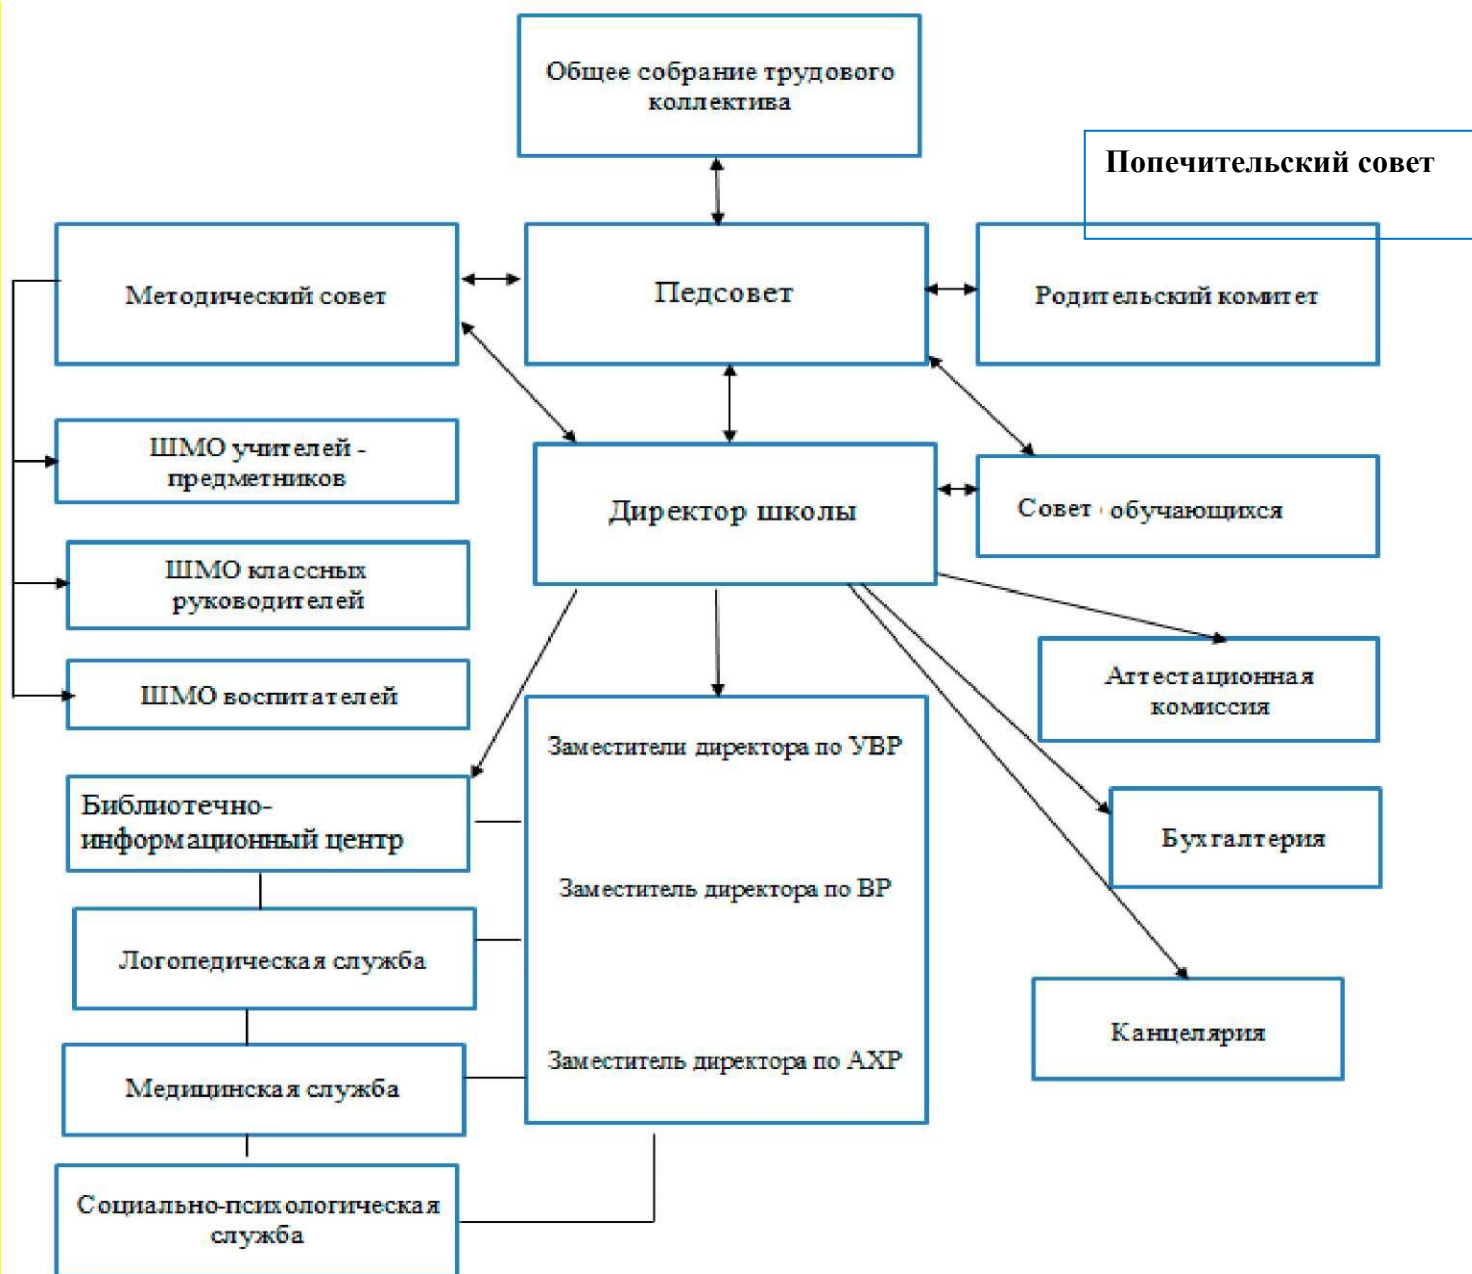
Общее собрание трудового коллектива

Попечительский совет

Методический совет

Педсовет

Родительский комитет

ШМО учителей - предметников

Директор школы

Совет обучающихся

ШМО классных руководителей

ШМО воспитателей

Аттестационная комиссия

Заместители директора по УВР

Библиотечно-информационный центр

Бухгалтерия

Заместитель директора по ВР

Логопедическая служба

Канцелярия

Заместитель директора по АХР

Медицинская служба

Социально-психологическая служба